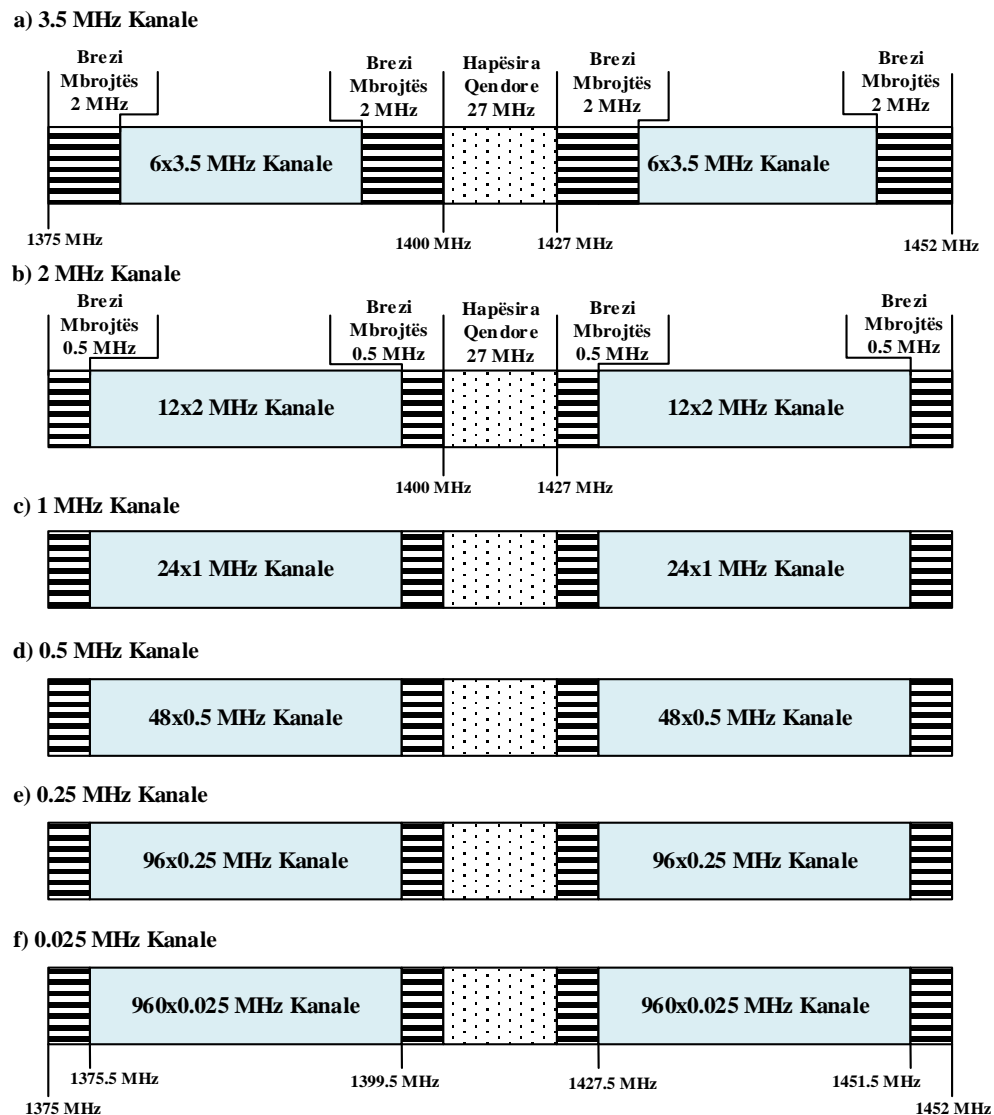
a) 3.5 MHz Kanale

Brezi Mbrojtës 2 MHz

Brezi Mbrojtës 2 MHz

Hapësira Qendore 27 MHz

Brezi Mbrojtës 2 MHz

Brezi Mbrojtës 2 MHz

6x3.5 MHz Kanale

6x3.5 MHz Kanale

1375 MHz

1400 MHz

1427 MHz

1452 MHz

b) 2 MHz Kanale

Brezi Mbrojtës 0.5 MHz

Brezi Mbrojtës 0.5 MHz

Hapësira Qendore 27 MHz

Brezi Mbrojtës 0.5 MHz

Brezi Mbrojtës 0.5 MHz

12x2 MHz Kanale

12x2 MHz Kanale

1400 MHz

1427 MHz

c) 1 MHz Kanale

24x1 MHz Kanale

24x1 MHz Kanale

d) 0.5 MHz Kanale

48x0.5 MHz Kanale

48x0.5 MHz Kanale

e) 0.25 MHz Kanale

96x0.25 MHz Kanale

96x0.25 MHz Kanale

f) 0.025 MHz Kanale

960x0.025 MHz Kanale

960x0.025 MHz Kanale

1375.5 MHz

1399.5 MHz

1427.5 MHz

1451.5 MHz

1375 MHz

1452 MHz